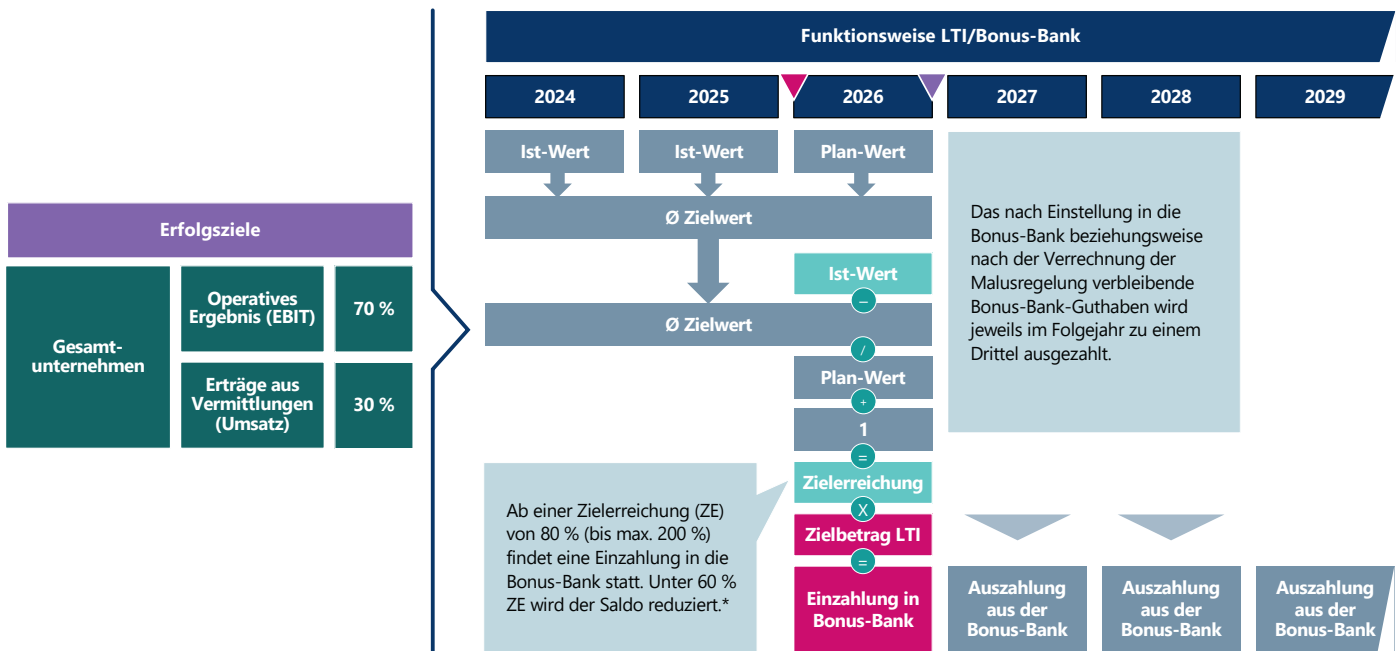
Erfolgsziele

Gesamtunternehmen

Operatives Ergebnis (EBIT)

70 %

Erträge aus Vermittlungen (Umsatz)

30 %

Funktionsweise LTI/Bonus-Bank

2024

2025

2026

2027

2028

2029

Ist-Wert

Ist-Wert

Plan-Wert

Ø Zielwert

Ist-Wert

–

Ø Zielwert

/

Plan-Wert

+

1

=

Zielerreichung

X

Zielbetrag LTI

=

Einzahlung in Bonus-Bank

Das nach Einstellung in die Bonus-Bank beziehungsweise nach der Verrechnung der Malusregelung verbleibende Bonus-Bank-Guthaben wird jeweils im Folgejahr zu einem Drittel ausgezahlt.

Ab einer Zielerreichung (ZE) von 80 % (bis max. 200 %) findet eine Einzahlung in die Bonus-Bank statt. Unter 60 % ZE wird der Saldo reduziert.*

Auszahlung aus der Bonus-Bank

Auszahlung aus der Bonus-Bank

Auszahlung aus der Bonus-Bank